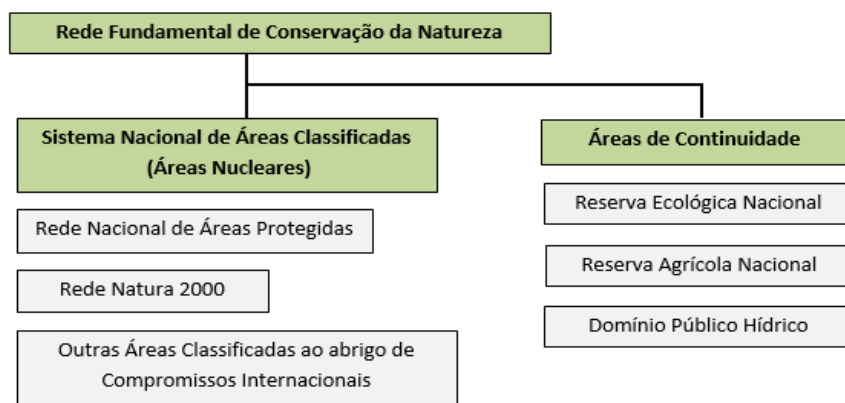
Rede Fundamental de Conservação da Natureza

Sistema Nacional de Áreas Classificadas (Áreas Nucleares)

Rede Nacional de Áreas Protegidas

Rede Natura 2000

Outras Áreas Classificadas ao abrigo de Compromissos Internacionais

Áreas de Continuidade

Reserva Ecológica Nacional

Reserva Agrícola Nacional

Domínio Público Hídrico